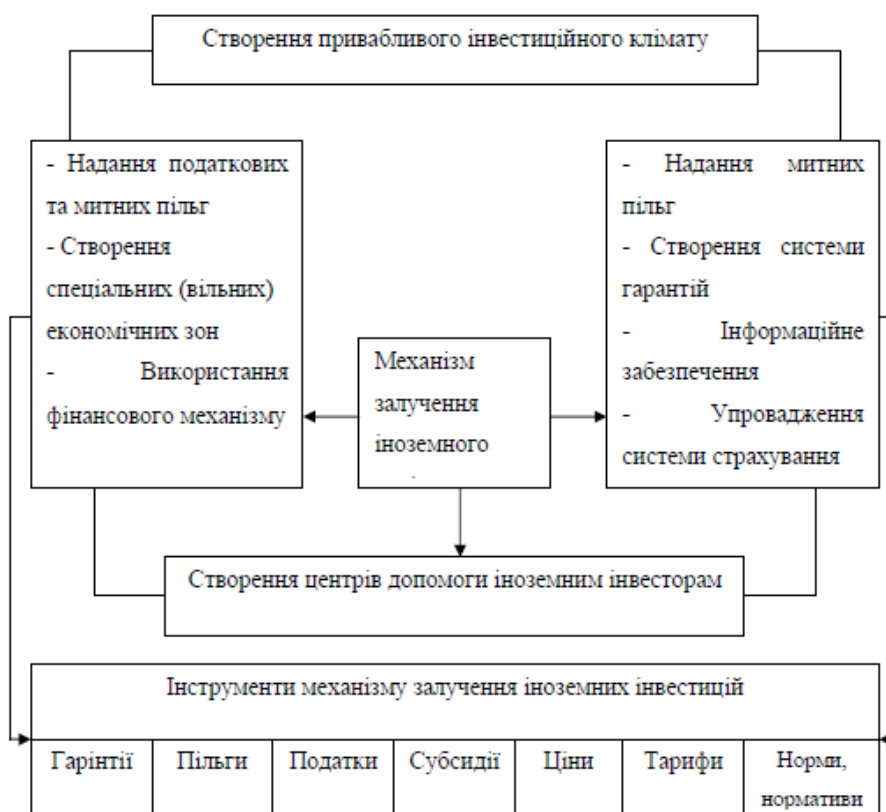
Створення привабливого інвестиційного клімату

- Надання податкових та митних пільг
- Створення спеціальних (вільних) економічних зон
- Використання фінансового механізму

Механізм залучення іноземного

- Надання митних пільг
- Створення системи гарантій
- Інформаційне забезпечення
- Упровадження системи страхування

Створення центрів допомоги іноземним інвесторам

Інструменти механізму залучення іноземних інвестицій

| Гарінтії | Пільги | Податки | Субсидії | Ціни | Тарифи | Норми, нормативи |
|---|---|---|---|---|---|---|